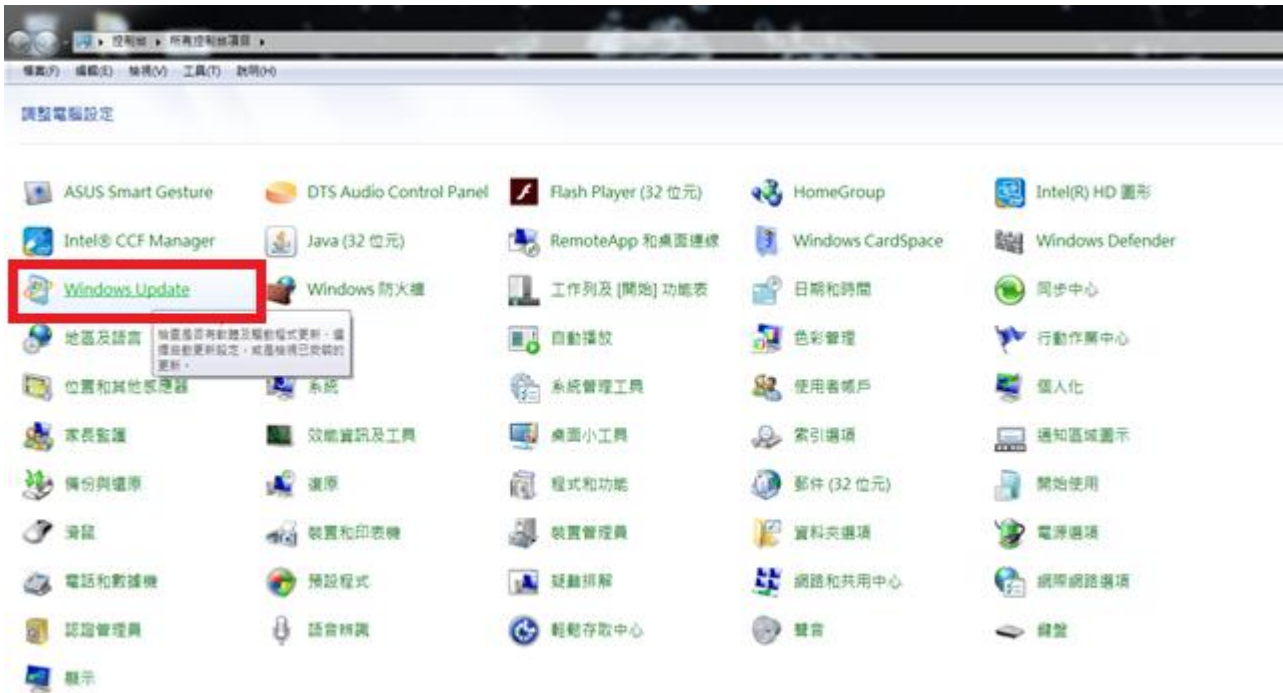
控制台 ▸ 所有控制台項目 ▸

檔案(F) 編輯(E) 檢視(V) 工具(T) 說明(H)

調整電腦設定

ASUS Smart Gesture
DTS Audio Control Panel
Flash Player (32 位元)
HomeGroup
Intel(R) HD 圖形
Intel® CCF Manager
Java (32 位元)
RemoteApp 和桌面連線
Windows CardSpace
Windows Defender
Windows Update
Windows 防火牆
工作列及 [開始] 功能表
日期和時間
同步中心
地區及語言
檢查是否有軟體及驅動程式更新、選擇自動更新設定，或是檢視已安裝的更新。
自動播放
色彩管理
行動作業中心
位置和其他感應器
系統
系統管理工具
使用者帳戶
個人化
家長監護
效能資訊及工具
桌面小工具
索引選項
通知區域圖示
備份與還原
還原
程式和功能
郵件 (32 位元)
開始使用
滑鼠
裝置和印表機
裝置管理員
資料夾選項
電源選項
電話和數據機
預設程式
疑難排解
網路和共用中心
網際網路選項
認證管理員
語音辨識
輕鬆存取中心
聲音
鍵盤
顯示